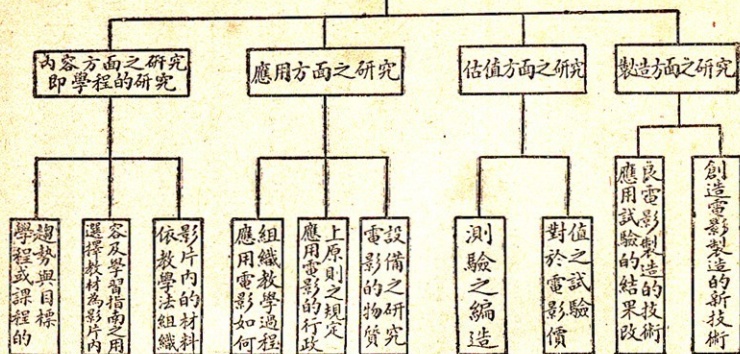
內容方面之研究即學程的研究

應用方面之研究

估值方面之研究

製造方面之研究

趨勢與目標學程或課程的

容及學習指南之用選擇教材為影片內

影片內的材料依教學法組織

組織教學過程應用電影如何

上原則之規定應用電影的行政

設備之研究電影的物質

測驗之編造

值之試驗對於電影價

良電影製造的技術應用試驗的結果改

創造電影製造的新技術